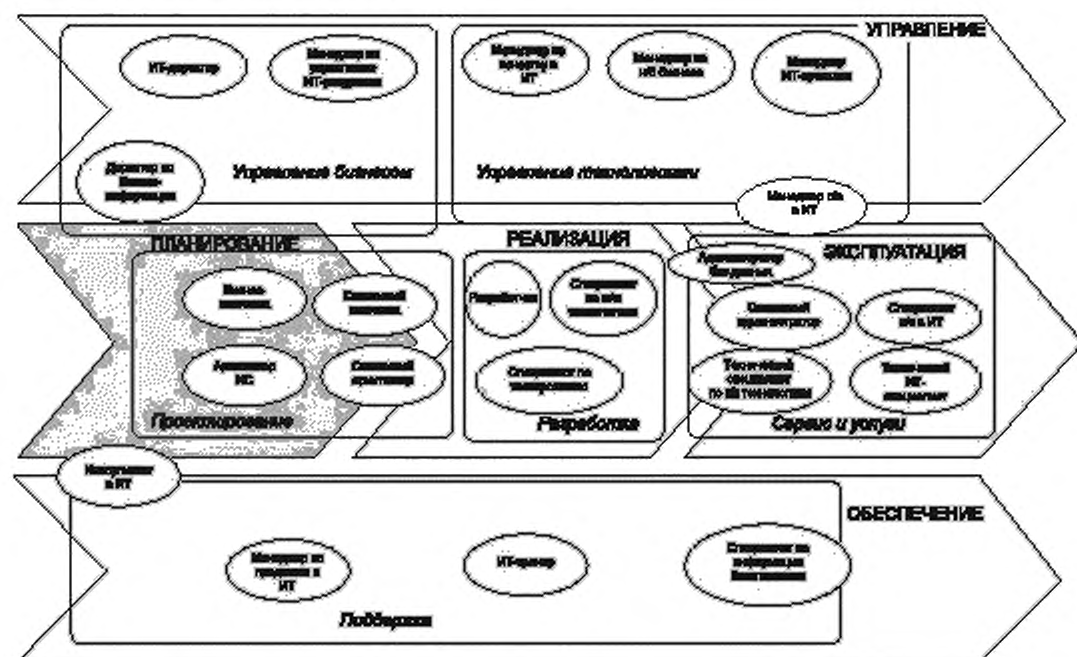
УПРАВЛЕНИЕ

ИТ-директор

Менеджер по управлению ИТ-услугами

Менеджер по качеству в ИТ

Менеджер по ИТ бизнесу

Менеджер ИТ-проекта

Директор по бизнес-информации

Управление бизнесом

Управление технологиями

Менеджер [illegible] в ИТ

ПЛАНИРОВАНИЕ

Бизнес-аналитик

Системный аналитик

Архитектор ИС

Системный архитектор

Проектирование

РЕАЛИЗАЦИЯ

Разработчик

Специалист по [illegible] технологиям

Специалист по тестированию

Разработка

ЭКСПЛУАТАЦИЯ

Администратор баз данных

Системный администратор

Специалист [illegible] в ИТ

Технический специалист по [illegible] технологиям

Технический ИТ-специалист

Сервис и услуги

Консультант в ИТ

ОБЕСПЕЧЕНИЕ

Менеджер по продажам в ИТ

ИТ-тренер

Специалист по информации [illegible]

Поддержка